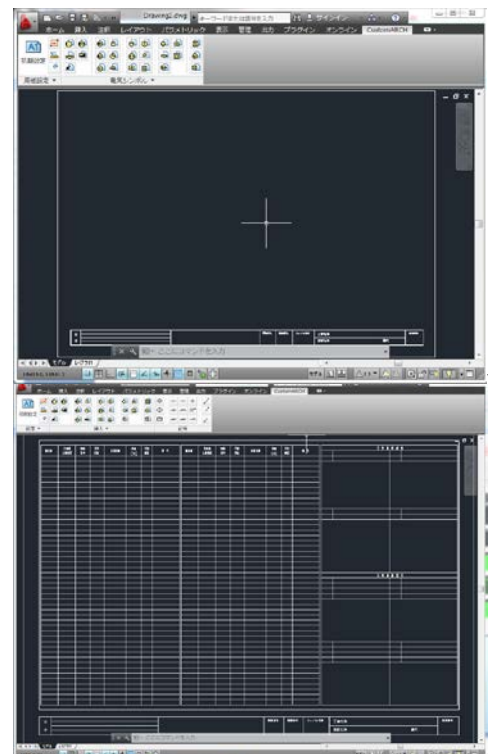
Drawing1.dwg
キーワードまたは語句を入力
サインイン
ホーム 挿入 注釈 レイアウト パラメトリック 表示 管理 出力 プラグイン オンライン CustomARCH
環境設定
電気シンボル
モデル レイアウト
コマンドを入力
ホーム 挿入 注釈 レイアウト パラメトリック 表示 管理 出力 プラグイン オンライン
コマンドを入力
モデル